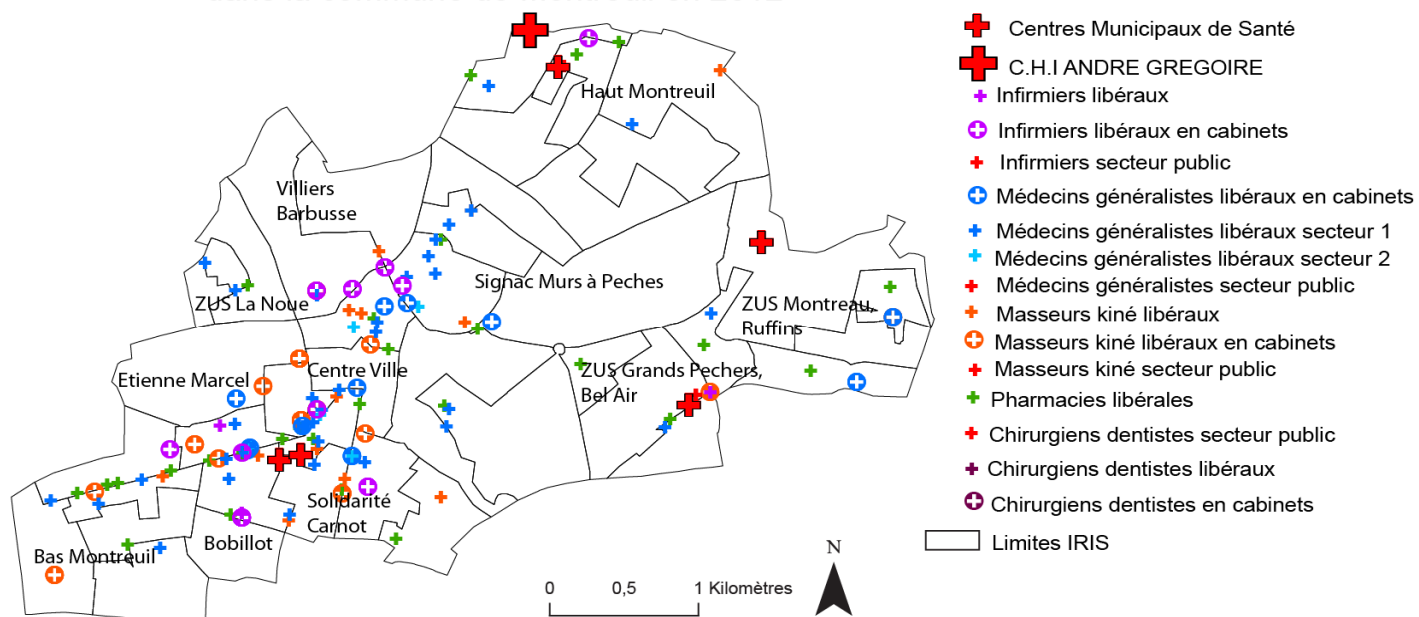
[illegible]

Haut Montreuil
Villiers Barbusse
ZUS La Noue
Signac Murs à Peches
ZUS Montreau, Ruffins
Etienne Marcel
Centre Ville
ZUS Grands Pechers, Bel Air
Solidarité Carnot
Bobillot
Bas Montreuil

0 0,5 1 Kilomètres
N

Centres Municipaux de Santé
C.H.I ANDRE GREGOIRE
Infirmiers libéraux
Infirmiers libéraux en cabinets
Infirmiers secteur public
Médecins généralistes libéraux en cabinets
Médecins généralistes libéraux secteur 1
Médecins généralistes libéraux secteur 2
Médecins généralistes secteur public
Masseurs kiné libéraux
Masseurs kiné libéraux en cabinets
Masseurs kiné secteur public
Pharmacies libérales
Chirurgiens dentistes secteur public
Chirurgiens dentistes libéraux
Chirurgiens dentistes en cabinets
Limites IRIS